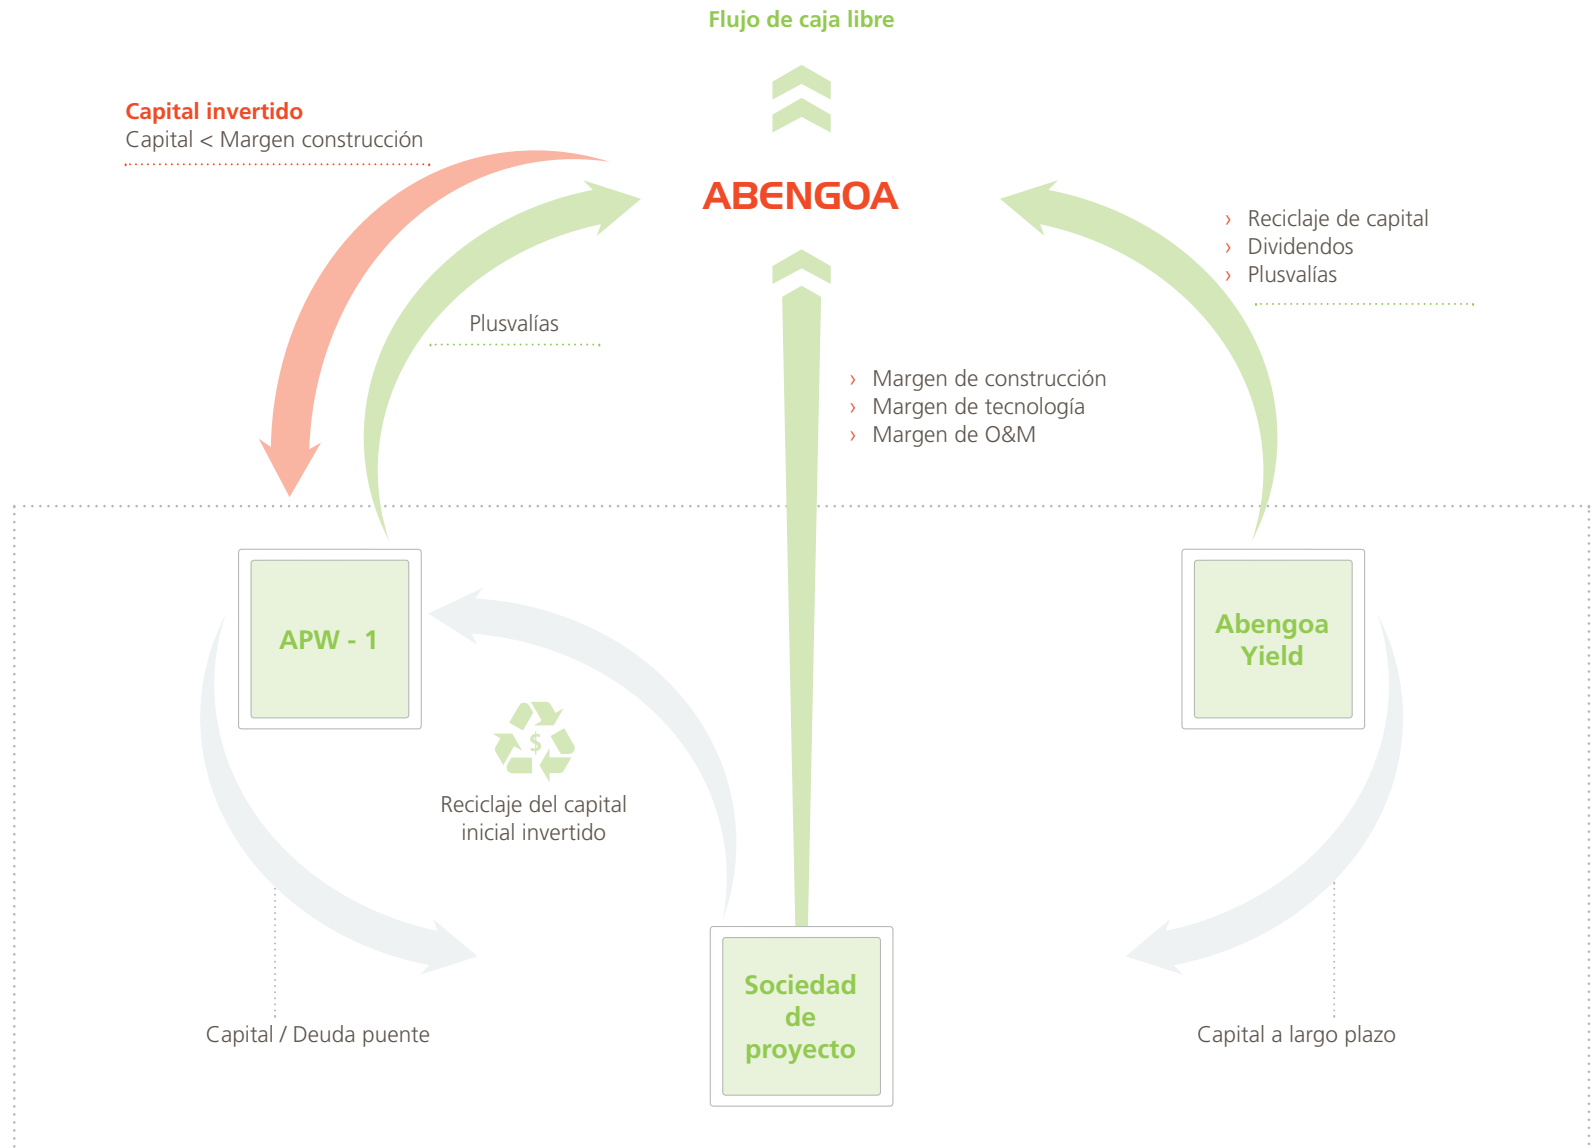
Flujo de caja libre

Capital invertido
Capital < Margen construcción

ABENGOA

› Reciclaje de capital
› Dividendos
› Plusvalías

Plusvalías

› Margen de construcción
› Margen de tecnología
› Margen de O&M

APW - 1

Abengoa Yield

$

Reciclaje del capital inicial invertido

Sociedad de proyecto

Capital / Deuda puente

Capital a largo plazo